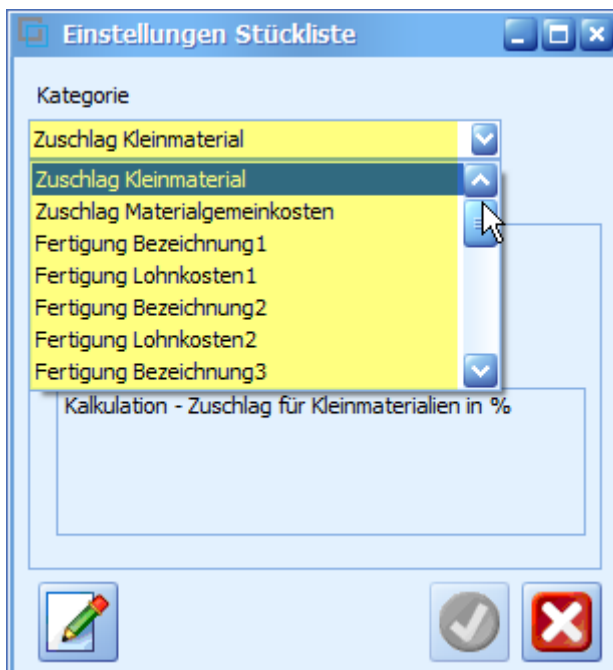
Einstellungen Stückliste

Kategorie

Zuschlag Kleinmaterial

Zuschlag Kleinmaterial
Zuschlag Materialgemeinkosten
Fertigung Bezeichnung1
Fertigung Lohnkosten1
Fertigung Bezeichnung2
Fertigung Lohnkosten2
Fertigung Bezeichnung3

Kalkulation - Zuschlag für Kleinmaterialien in %